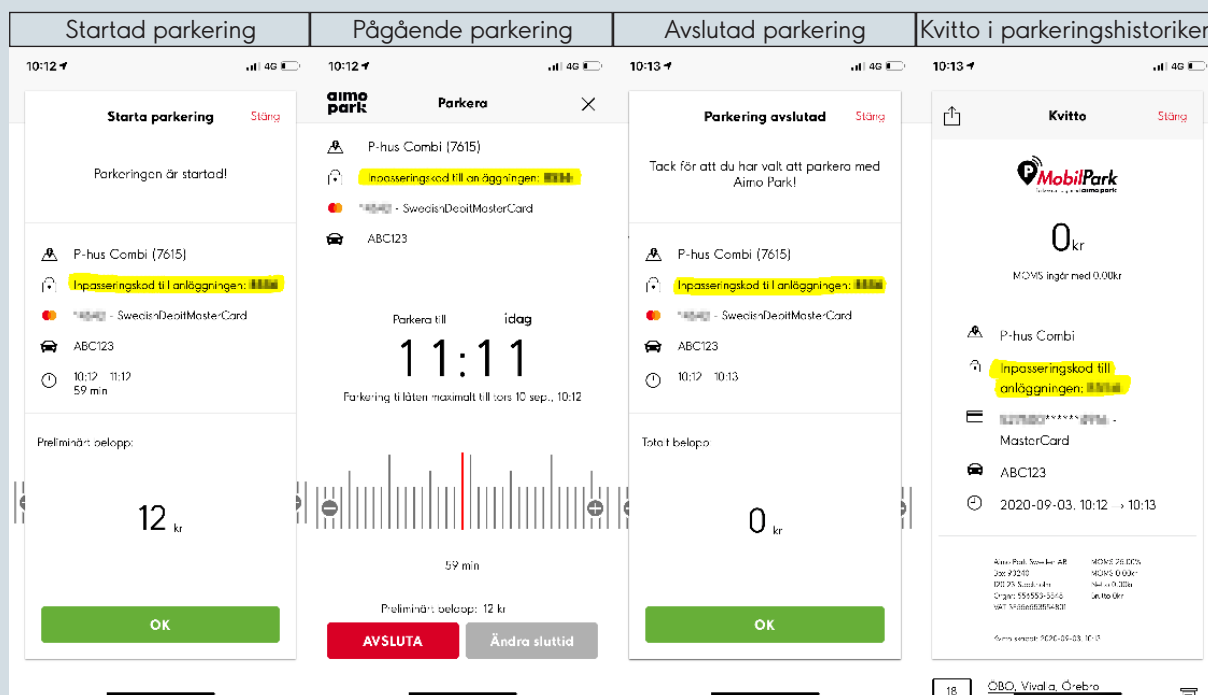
| Startad parkering | Pågående parkering | Avslutad parkering | Kvitto i parkeringshistoriken |
|---|---|---|---|

10:12 4G

Starta parkering Stäng

Parkeringen är startad!

P-hus Combi (7615)

Inpasseringskod till anläggningen: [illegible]

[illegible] - SwedishDebitMasterCard

ABC123

10:12 – 11:12
59 min

Preliminärt belopp:

12 kr

OK

10:12 4G

aimo park Parkera

P-hus Combi (7615)

Inpasseringskod till anläggningen: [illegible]

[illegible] - SwedishDebitMasterCard

ABC123

Parkera till idag

11:11

Parkering tillåten maximalt till tors 10 sep., 10:12

59 min

Preliminärt belopp: 12 kr

AVSLUTA Ändra sluttid

10:13 4G

Parkering avslutad Stäng

Tack för att du har valt att parkera med Aimo Park!

P-hus Combi (7615)

Inpasseringskod till anläggningen: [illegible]

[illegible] - SwedishDebitMasterCard

ABC123

10:12 – 10:13

Totalt belopp

0 kr

OK

10:13 4G

Kvitto Stäng

MobilPark

0 kr

MOMS ingår med 0,00kr

P-hus Combi

Inpasseringskod till anläggningen: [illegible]

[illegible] - MasterCard

ABC123

2020-09-03, 10:12 → 10:13

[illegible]

18 ÖBO, Vivalla, Örebro